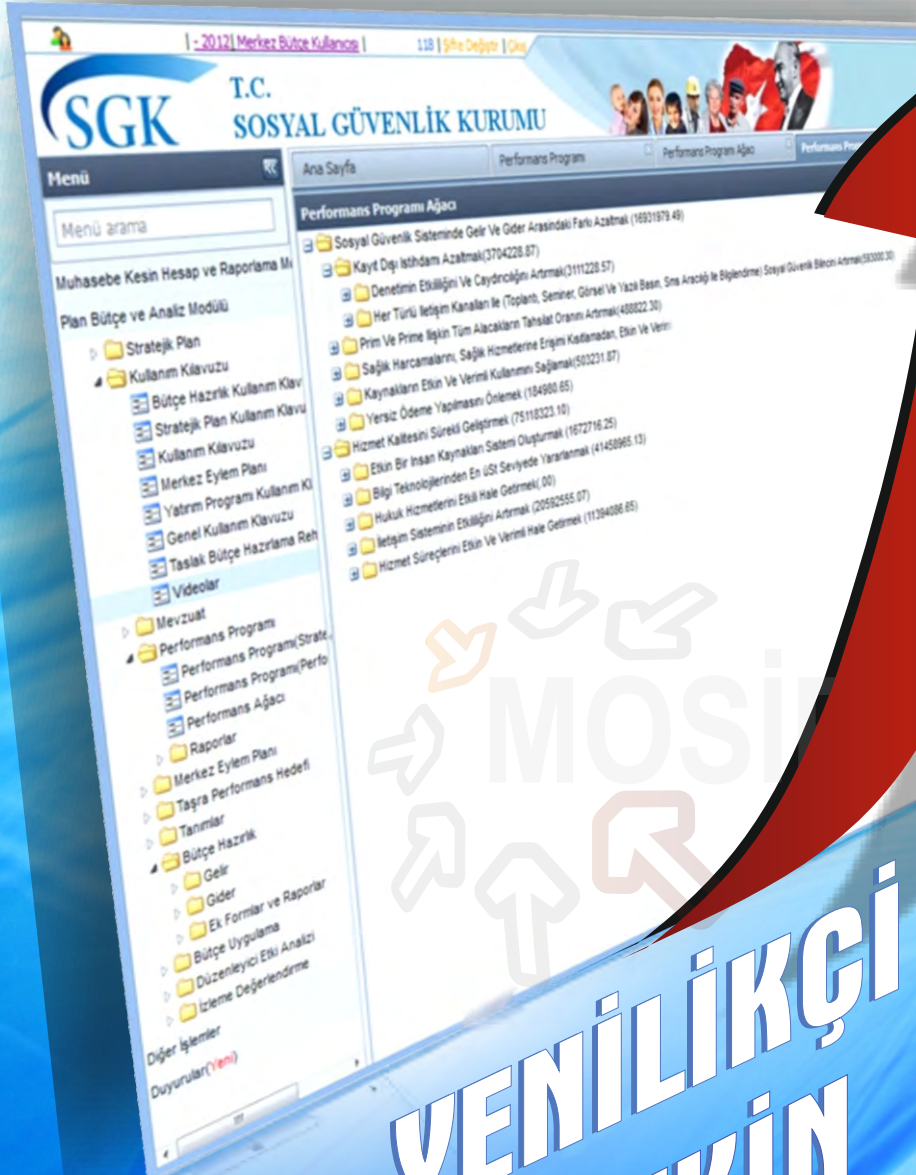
| - 2012 | Merkez Bütçe Kullanıcısı | 11B | Şifre Değiştir | Çıkış

SGK T.C. SOSYAL GÜVENLİK KURUMU

Menü

Menü arama

Muhasebe Kesin Hesap ve Raporlama M

Plan Bütçe ve Analiz Modülü

Stratejik Plan
Kullanım Kılavuzu
Bütçe Hazırlık Kullanım Klav
Stratejik Plan Kullanım Klavu
Kullanım Kılavuzu
Merkez Eylem Planı
Yatırım Programı Kullanım Kl
Genel Kullanım Klavuzu
Taslak Bütçe Hazırlama Reh
Videolar
Mevzuat
Performans Programı
Performans Programı(Strate
Performans Programı(Perfo
Performans Ağacı
Raporlar
Merkez Eylem Planı
Taşra Performans Hedefi
Tanımlar
Bütçe Hazırlık
Gelir
Gider
Ek Formlar ve Raporlar
Bütçe Uygulama
Düzenleyici Etki Analizi
İzleme Değerlendirme

Diğer İşlemler

Duyurular(Yeni)

Ana Sayfa | Performans Programı | Performans Programı Ağacı | Performans Prog

Performans Programı Ağacı

Sosyal Güvenlik Sisteminde Gelir Ve Gider Arasındaki Farkı Azaltmak (16931979.49)
Kayıt Dışı İstihdam Azaltmak(3704228.87)
Denetimin Etkililiğini Ve Caydırıcılığını Artırmak(3111228.57)
Her Türlü İletişim Kanalları İle (Toplantı, Seminer, Görsel Ve Yazılı Basın, Sms Aracılığı İle Bilgilendirme) Sosyal Güvenlik Bilincini Artırmak(593000.30)
Prim Ve Prime İlişkin Tüm Alacakların Tahsilat Oranını Artırmak(458822.30)
Sağlık Harcamalarını, Sağlık Hizmetlerine Erişimi Kısıtlamadan, Etkin Ve Verim
Kaynakların Etkin Ve Verimli Kullanımını Sağlamak(503231.87)
Yersiz Ödeme Yapılmasını Önlemek (184980.65)
Yersiz Ödeme Yapılmasını Önlemek (75118323.10)
Hizmet Kalitesini Sürekli Geliştirmek (75118323.10)
Etkin Bir İnsan Kaynakları Sistemi Oluşturmak (1672716.25)
Bilgi Teknolojilerinden En üSt Seviyede Yararlanmak (41458965.13)
Hukuk Hizmetlerini Etkili Hale Getirmek(.00)
İletişim Sisteminin Etkiliğini Artırmak (20592555.07)
Hizmet Süreçlerini Etkin Ve Verimli Hale Getirmek (11384086.65)

MOSİ

YENİLİKÇİ
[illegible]KİN